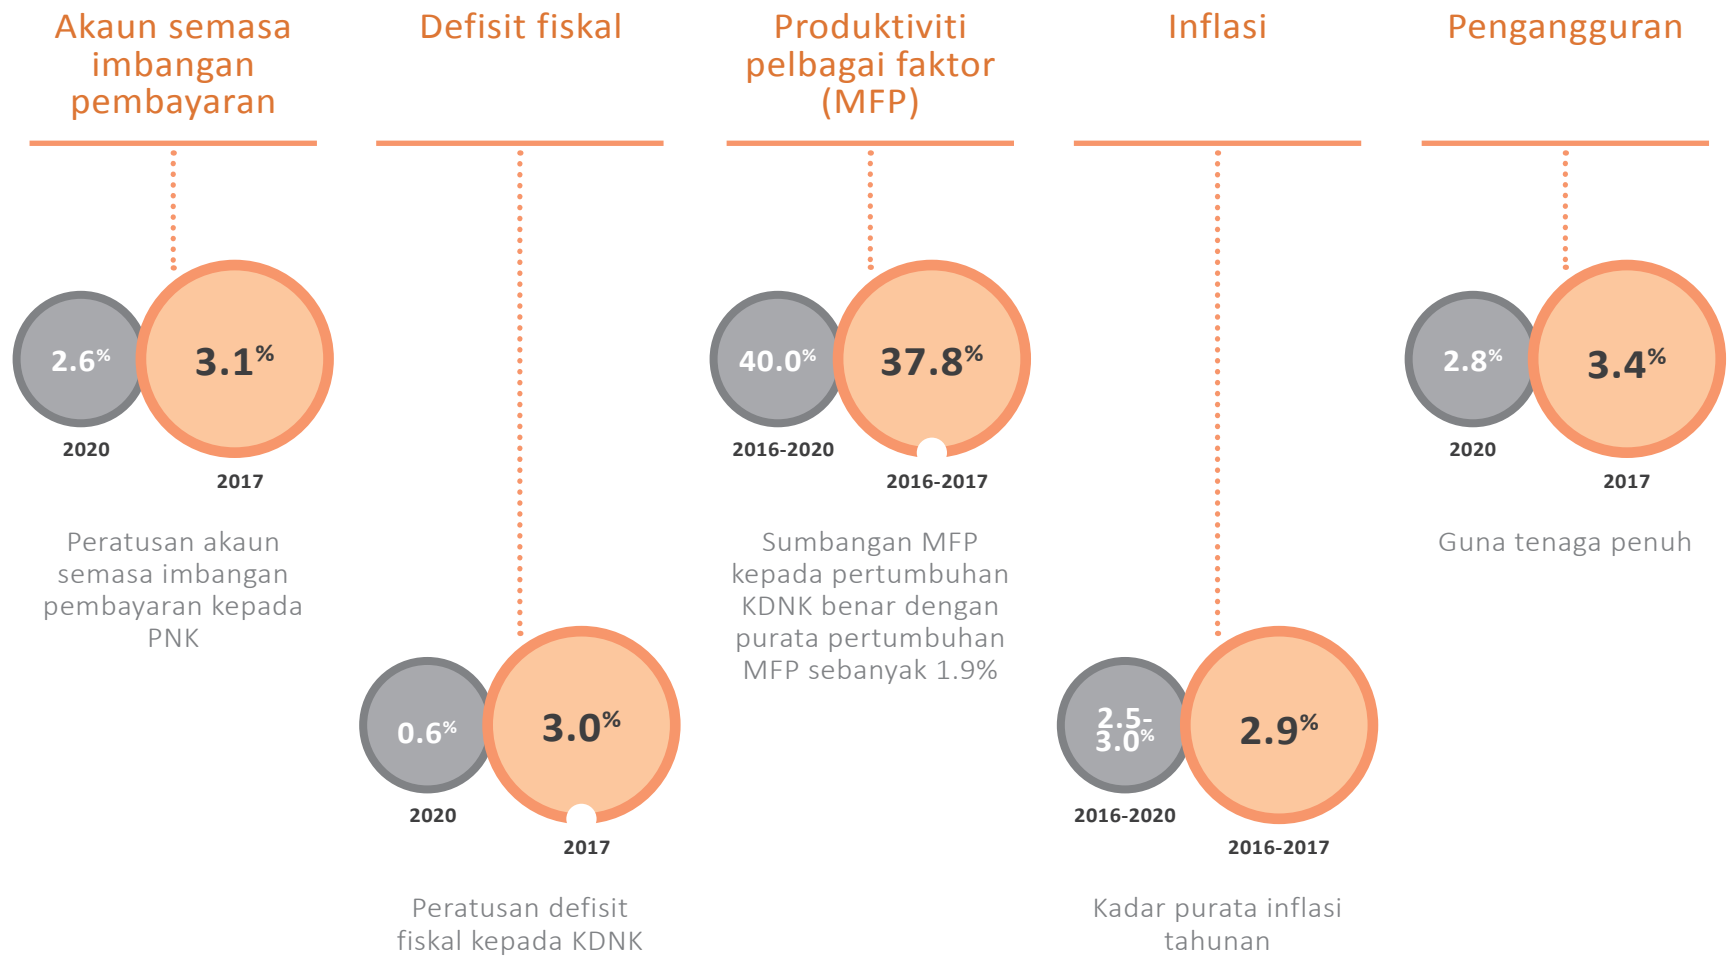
Akaun semasa imbangan pembayaran

2.6%

3.1%

2020

2017

Peratusan akaun semasa imbangan pembayaran kepada PNK

Defisit fiskal

0.6%

3.0%

2020

2017

Peratusan defisit fiskal kepada KDNK

Produktiviti pelbagai faktor (MFP)

40.0%

37.8%

2016-2020

2016-2017

Sumbangan MFP kepada pertumbuhan KDNK benar dengan purata pertumbuhan MFP sebanyak 1.9%

Inflasi

2.5-3.0%

2.9%

2016-2020

2016-2017

Kadar purata inflasi tahunan

Pengangguran

2.8%

3.4%

2020

2017

Guna tenaga penuh